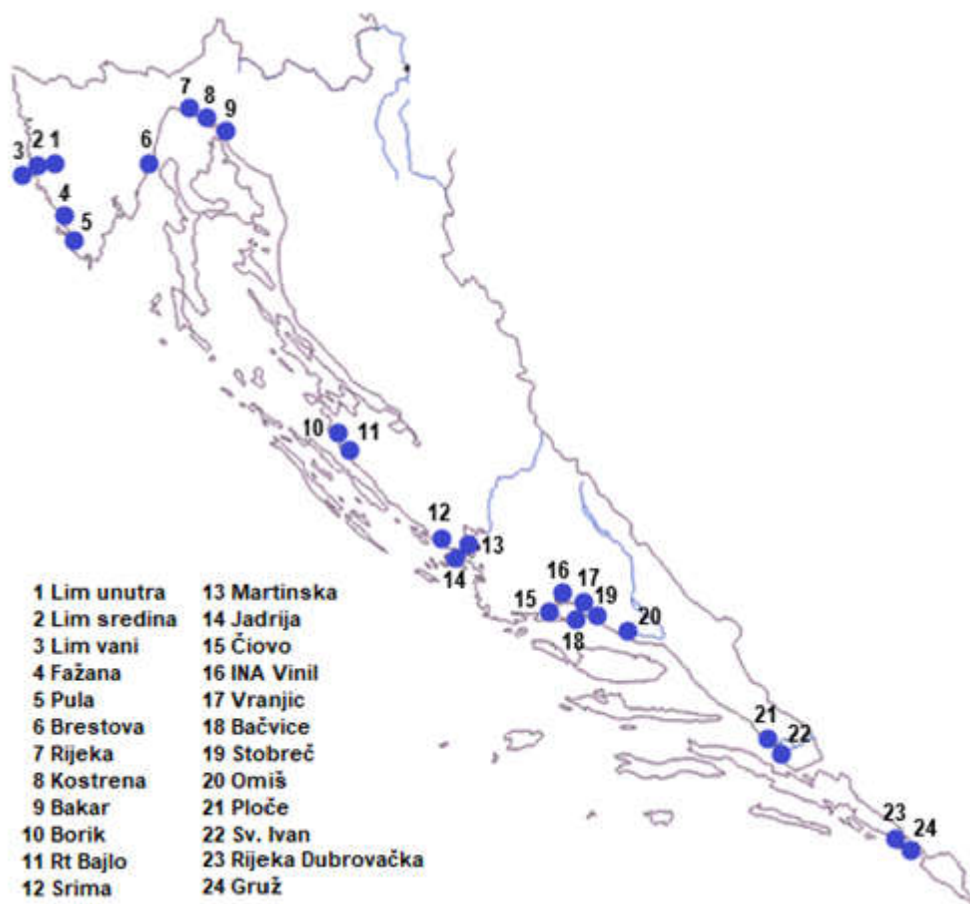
3 2 1
4
5
6
7 8 9
10 11
12 13
14
15 16 17 19
18
20
21 22
23 24

1 Lim unutra
2 Lim sredina
3 Lim vani
4 Fažana
5 Pula
6 Brestova
7 Rijeka
8 Kostrena
9 Bakar
10 Borik
11 Rt Bajlo
12 Srima

13 Martinska
14 Jadrija
15 Čiovo
16 INA Vinil
17 Vranjic
18 Bačvice
19 Stobreč
20 Omiš
21 Ploče
22 Sv. Ivan
23 Rijeka Dubrovačka
24 Gruž